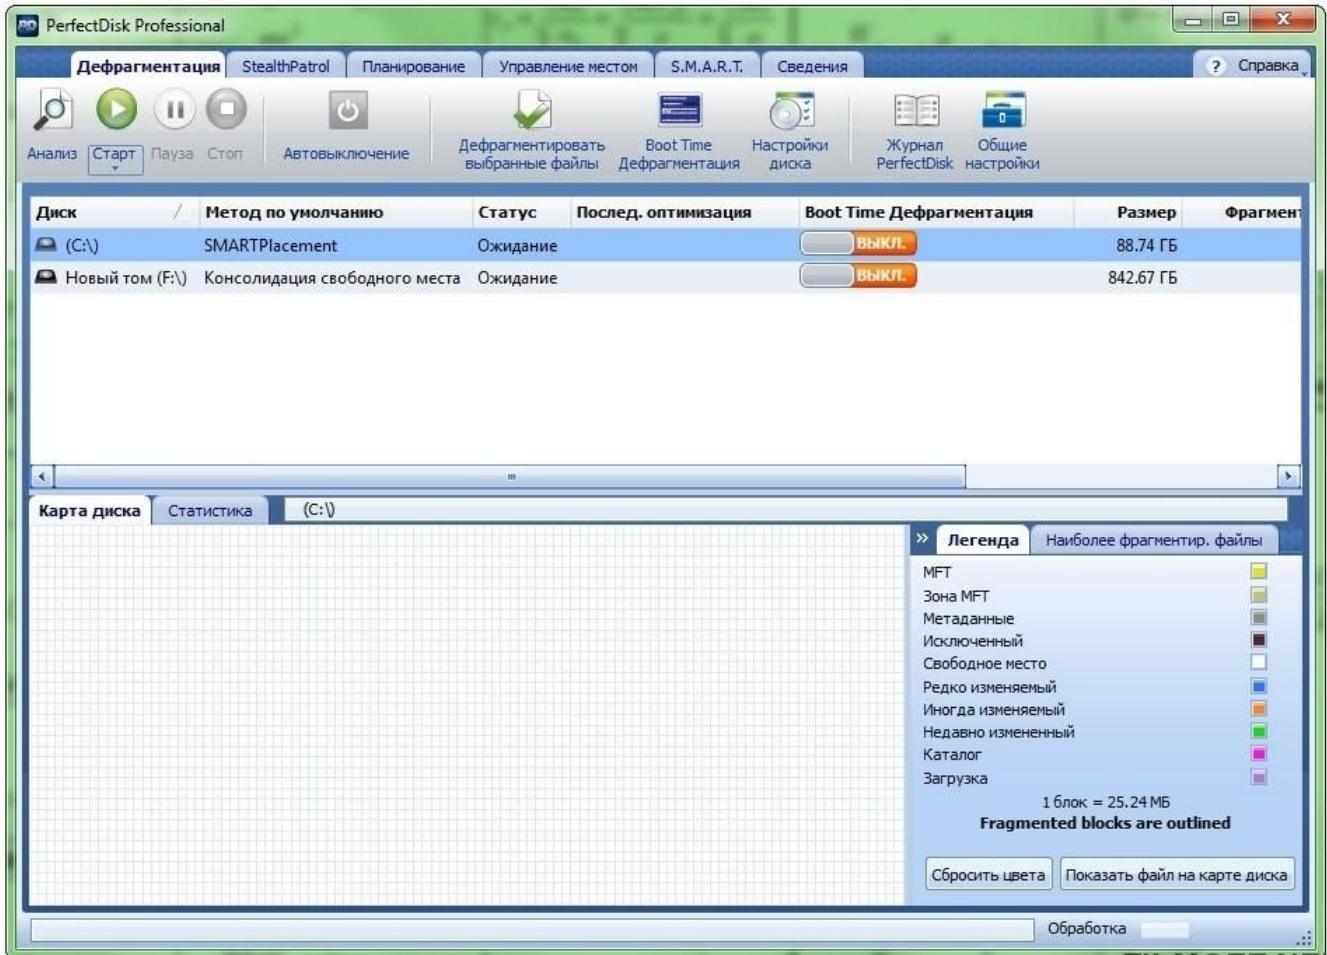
PerfectDisk Professional

Дефрагментация | StealthPatrol | Планирование | Управление местом | S.M.A.R.T. | Сведения | ? Справка

Анализ | Старт | Пауза | Стоп | Автовыключение | Дефрагментировать выбранные файлы | Boot Time Дефрагментация | Настройки диска | Журнал PerfectDisk | Общие настройки

| Диск | Метод по умолчанию | Статус | Послед. оптимизация | Boot Time Дефрагментация | Размер | Фрагмент |
|---|---|---|---|---|---|---|
| (C:\) | SMARTPlacement | Ожидание | | ВЫКЛ. | 88.74 ГБ | |
| Новый том (F:\) | Консолидация свободного места | Ожидание | | ВЫКЛ. | 842.67 ГБ | |

Карта диска | Статистика | (C:\)

Легенда | Наиболее фрагментир. файлы

MFT
Зона MFT
Метаданные
Исключенный
Свободное место
Редко изменяемый
Иногда изменяемый
Недавно измененный
Каталог
Загрузка

1 блок = 25.24 МБ
Fragmented blocks are outlined

Сбросить цвета | Показать файл на карте диска

Обработка